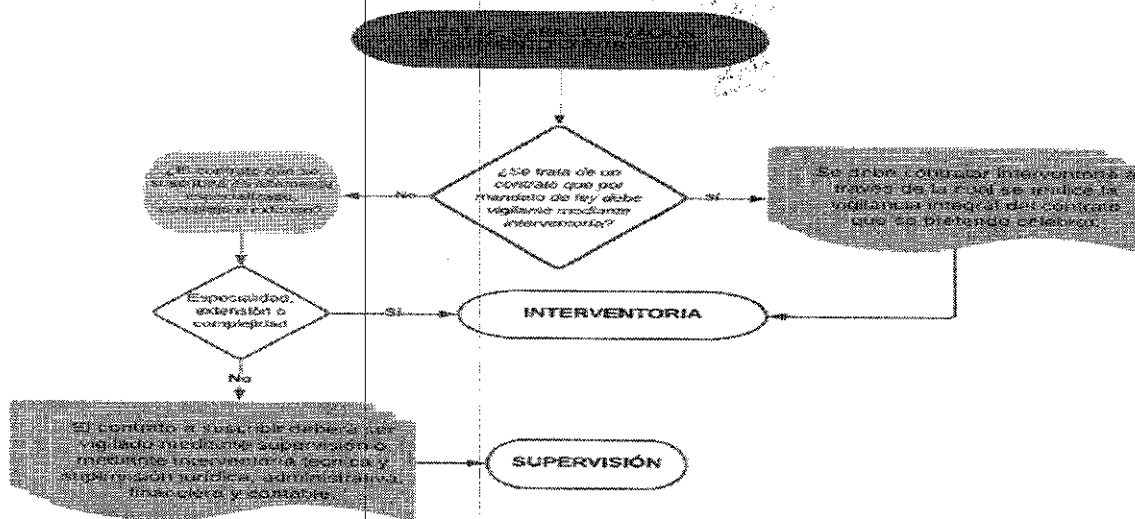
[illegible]

¿Se trata de un contrato que por mandato de ley debe vigilarse mediante interventoría?

No

Si

¿El contrato que se suscribirá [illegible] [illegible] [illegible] externos?

Se debe contratar interventoría a través de la cual se realice la vigilancia integral del contrato que se pretende celebrar.

Especialidad, extensión o complejidad

Si

INTERVENTORIA

No

El contrato a suscribir deberá ser vigilado mediante supervisión o mediante interventoría técnica y supervisión jurídica, administrativa, financiera y contable.

SUPERVISIÓN